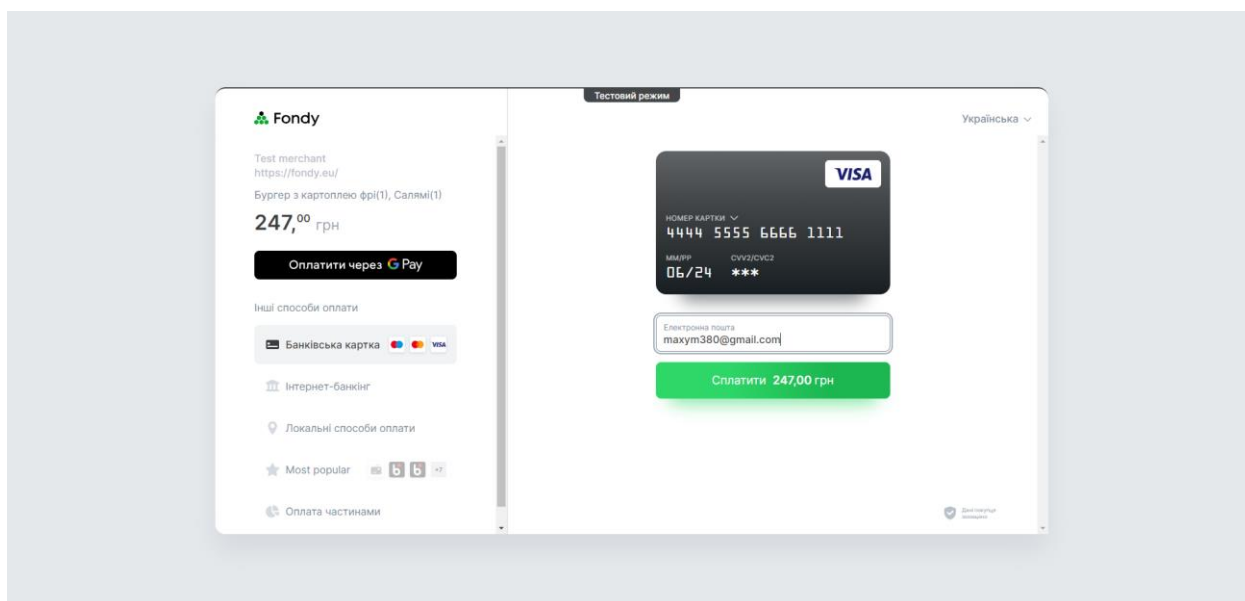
Тестовий режим

Fondy

Test merchant
https://fondy.eu/
Бургер з картоплею фрі(1), Салямі(1)
247,00 грн

Оплатити через G Pay

Інші способи оплати

Банківська картка VISA

Інтернет-банкінг

Локальні способи оплати

Most popular +7

Оплата частинами

Українська

VISA
НОМЕР КАРТКИ
4444 5555 6666 1111
ММ/РР
06/24
CVV2/CVC2
***

Електронна пошта
maxym380@gmail.com

Сплатити 247,00 грн

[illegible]